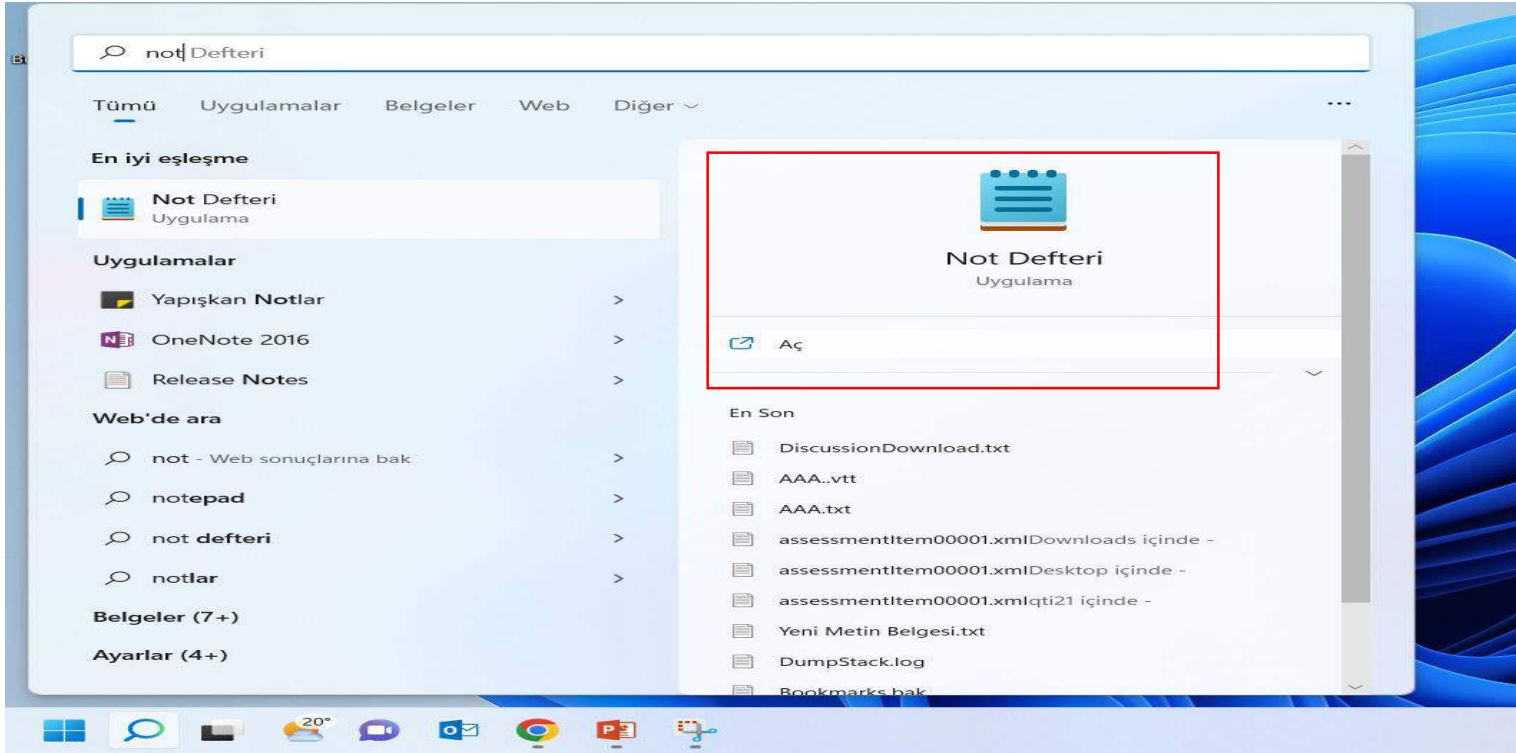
not Defteri

Tümü Uygulamalar Belgeler Web Diğer ...

En iyi eşleşme

Not Defteri
Uygulama

Uygulamalar

Yapışkan Notlar >

OneNote 2016 >

Release Notes >

Web'de ara

not - Web sonuçlarına bak >

notepad >

not defteri >

notlar >

Belgeler (7+)

Ayarlar (4+)

Not Defteri
Uygulama

Aç

En Son

DiscussionDownload.txt

AAA..vtt

AAA.txt

assessmentItem00001.xmlDownloads içinde -

assessmentItem00001.xmlDesktop içinde -

assessmentItem00001.xmlqti21 içinde -

Yeni Metin Belgesi.txt

DumpStack.log

Bookmarks.bak

20°